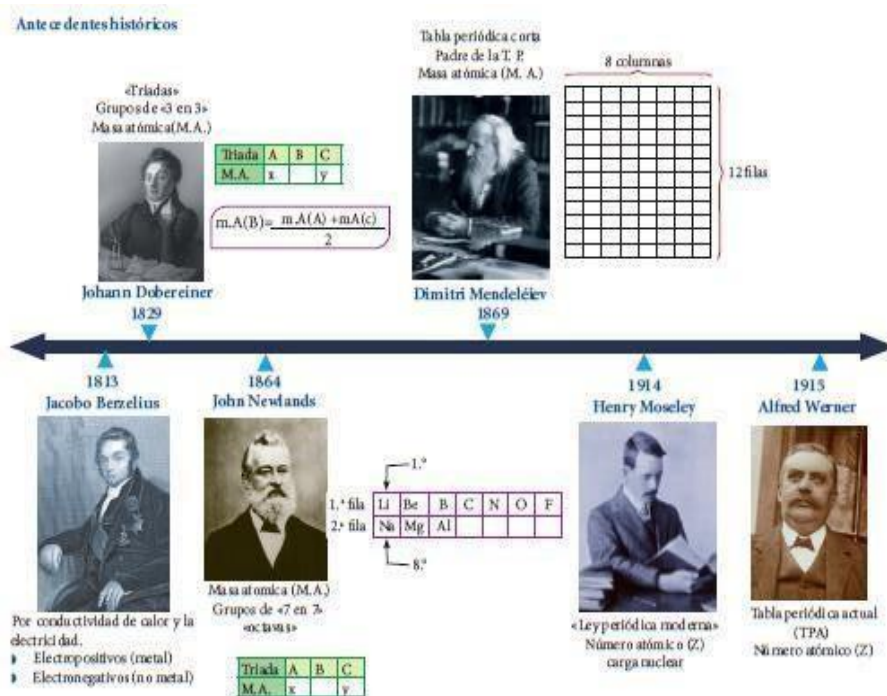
Antecedentes históricos

«Triadas»
Grupos de «3 en 3»
Masa atómica (M.A.)

| Triada | A | B | C |
|---|---|---|---|
| M.A. | x | | y |

$m.A(B) = \frac{m.A(A) + mA(c)}{2}$

Johann Dobereiner
1829

Tabla periódica corta
Padre de la T. P.
Masa atómica (M. A.)

8 columnas

12 filas

Dimitri Mendeléiev
1869

1813
Jacobo Berzelius

Por conductividad de calor y la electricidad.
Electropositivos (metal)
Electronegativos (no metal)

1864
John Newlands

1.°

| 1.ª fila | Li | Be | B | C | N | O | F |
|---|---|---|---|---|---|---|---|
| 2.ª fila | Na | Mg | Al | | | | |

8.°

Masa atomica (M.A.)
Grupos de «7 en 7»
«octavas»

| Triada | A | B | C |
|---|---|---|---|
| M.A. | x | | y |

1914
Henry Moseley

«Ley periódica moderna»
Número atómico (Z)
carga nuclear

1915
Alfred Werner

Tabla periódica actual (TPA)
Número atómico (Z)